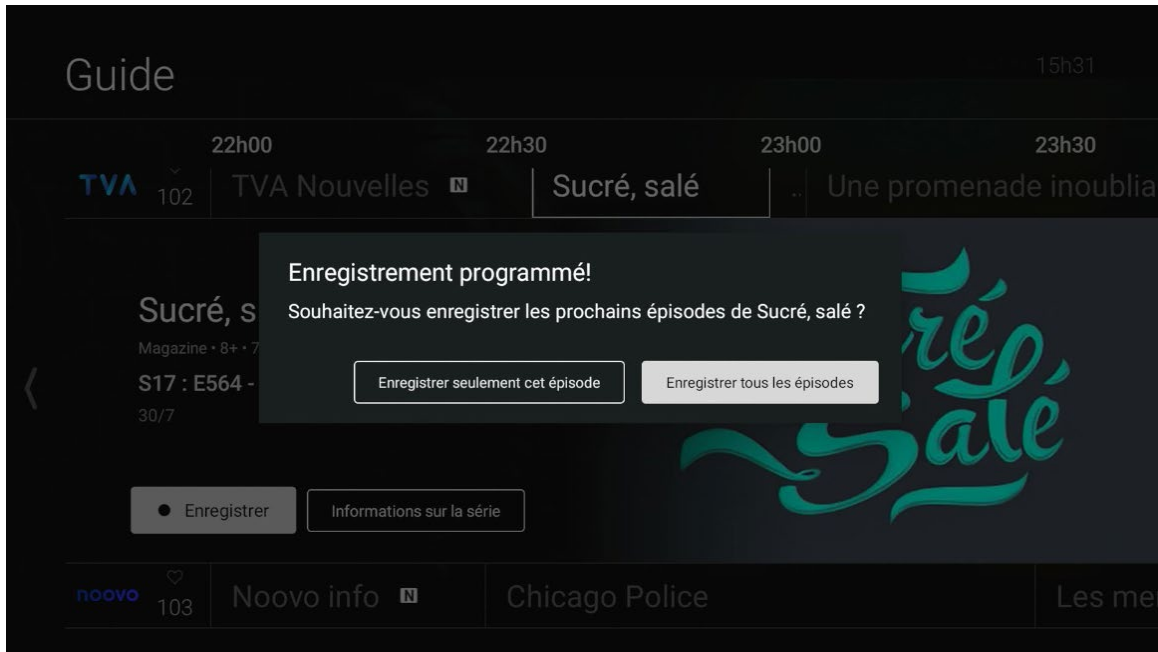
Guide

15h31

22h00 22h30 23h00 23h30

TVA 102 TVA Nouvelles N Sucré, salé .. Une promenade inoublia

Sucré, s

Magazine • 8+ • 7

S17 : E564 -

30/7

Enregistrement programmé!

Souhaitez-vous enregistrer les prochains épisodes de Sucré, salé ?

Enregistrer seulement cet épisode

Enregistrer tous les épisodes

Enregistrer

Informations sur la série

Sucré Salé

noovo 103 Noovo info N Chicago Police Les me